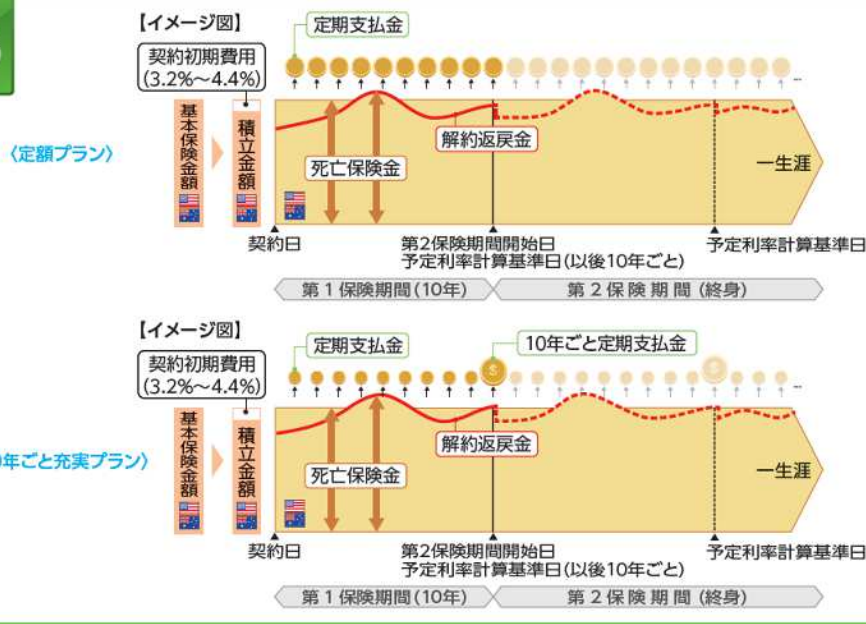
【イメージ図】

定期支払金

契約初期費用
(3.2%～4.4%)

〈定額プラン〉

基本保険金額

積立金額

死亡保険金

解約返戻金

一生涯

契約日

第2保険期間開始日
予定利率計算基準日(以後10年ごと)

予定利率計算基準日

第1保険期間(10年)

第2保険期間(終身)

【イメージ図】

定期支払金

10年ごと定期支払金

契約初期費用
(3.2%～4.4%)

0年ごと充実プラン〉

基本保険金額

積立金額

死亡保険金

解約返戻金

一生涯

契約日

第2保険期間開始日
予定利率計算基準日(以後10年ごと)

予定利率計算基準日

第1保険期間(10年)

第2保険期間(終身)